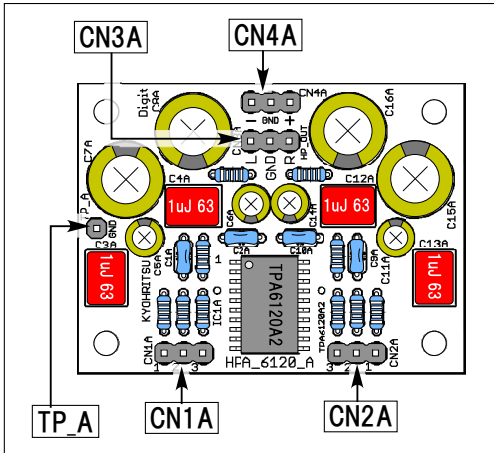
CN3A
CN4A
Digit
C9A
CN4A
- GND +
HP_OUT
C16A
C7A
CN3A
L
GND
R
C4A
C12A
TP_A
GND
1uJ 63
1uJ 63
C15A
C3A
C6A
C14A
C5A
C10A
C13A
1uJ 63
KYOHRITSU
C1A
C2A
1
C8A
C11A
1uJ 63
TPA6120A2
IC1A
TPA6120A2 O
CN1A
1
3
HFA_6120_A
3
2
1
CN2A
TP_A
CN1A
CN2A